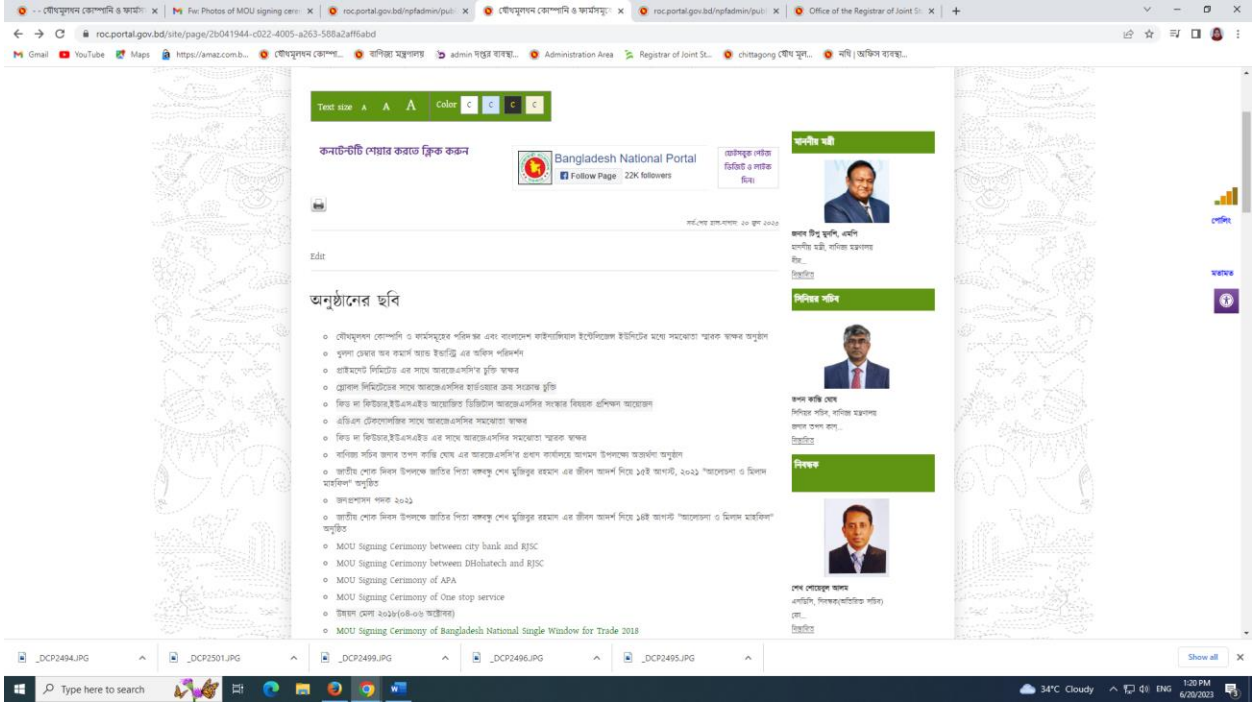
- - যৌথমূলধন কোম্পানি ও ফার্মস × | Fw: Photos of MOU signing cere × | roc.portal.gov.bd/npfadmin/pub × | যৌথমূলধন কোম্পানি ও ফার্মসমূহ × | roc.portal.gov.bd/npfadmin/pub × | Office of the Registrar of Joint St × | +

roc.portal.gov.bd/site/page/2b041944-c022-4005-a263-588a2aff6abd

Gmail YouTube Maps https://amaz.com.b... যৌথমূলধন কোম্পা... বাণিজ্য মন্ত্রণালয় admin দপ্তর ব্যবস্থা... Administration Area Registrar of Joint St... chittagong যৌথ মূল... নথি | অফিস ব্যবস্থা...

Text size A A A Color C C C C

কনটেন্টটি শেয়ার করতে ক্লিক করুন

Bangladesh National Portal
Follow Page 22K followers

ফেইসবুক পেইজ ভিজিট ও লাইক দিন।

সর্বশেষ হালনাগাদ: ২০ জুন ২০২৩

Edit

অনুষ্ঠানের ছবি

- যৌথমূলধন কোম্পানি ও ফার্মসমূহের পরিদপ্তর এবং বাংলাদেশ ফাইন্যান্সিয়াল ইন্টেলিজেন্স ইউনিটের মধ্যে সমঝোতা স্মারক স্বাক্ষর অনুষ্ঠান
- খুলনা চেম্বার অব কমার্স অ্যান্ড ইন্ডাস্ট্রি এর অফিস পরিদর্শন
- প্রাইমেক্স লিমিটেড এর সাথে আরজেএসসি'র চুক্তি স্বাক্ষর
- গ্লোবাল লিমিটেডের সাথে আরজেএসসির হার্ডওয়্যার ক্রয় সংক্রান্ত চুক্তি
- কিড দা ফিউচার,ইউএসএইড আয়োজিত ডিজিটাল আরজেএসসির সংস্কার বিষয়ক প্রশিক্ষণ আয়োজন
- এডিএন টেকনোলজির সাথে আরজেএসসির সমঝোতা স্বাক্ষর
- কিড দা ফিউচার,ইউএসএইড এর সাথে আরজেএসসির সমঝোতা স্মারক স্বাক্ষর
- বাণিজ্য সচিব জনাব তপন কান্তি ঘোষ এর আরজেএসসি'র প্রধান কার্যালয়ে আগমন উপলক্ষ্যে অভ্যর্থনা অনুষ্ঠান
- জাতীয় শোক দিবস উপলক্ষে জাতির পিতা বঙ্গবন্ধু শেখ মুজিবুর রহমান এর জীবন আদর্শ নিয়ে ১৫ই আগস্ট, ২০২১ "আলোচনা ও মিলাদ মাহফিল" অনুষ্ঠিত
- জনপ্রশাসন পদক ২০২১
- জাতীয় শোক দিবস উপলক্ষে জাতির পিতা বঙ্গবন্ধু শেখ মুজিবুর রহমান এর জীবন আদর্শ নিয়ে ১৫ই আগস্ট "আলোচনা ও মিলাদ মাহফিল" অনুষ্ঠিত
- MOU Signing Cerimony between city bank and RJSC
- MOU Signing Cerimony between DHohatech and RJSC
- MOU Signing Cerimony of APA
- MOU Signing Cerimony of One stop service
- উন্নয়ন মেলা ২০১৮(০৪-০৬ অক্টোবর)
- MOU Signing Cerimony of Bangladesh National Single Window for Trade 2018

মাননীয় মন্ত্রী
জনাব টিপু মুনশি, এমপি
মাননীয় মন্ত্রী, বাণিজ্য মন্ত্রণালয়
বীর...
বিস্তারিত

সিনিয়র সচিব
তপন কান্তি ঘোষ
সিনিয়র সচিব, বাণিজ্য মন্ত্রণালয়
জনাব তপন কান...
বিস্তারিত

নিবন্ধক
শেখ শোয়েবুল আলম
এনডিসি, নিবন্ধক(অতিরিক্ত সচিব)
জো...
বিস্তারিত

পোলিং
মতামত

_DCP2494.JPG | _DCP2501.JPG | _DCP2499.JPG | _DCP2496.JPG | _DCP2495.JPG | Show all

Type here to search
34°C Cloudy ENG 1:20 PM 6/20/2023